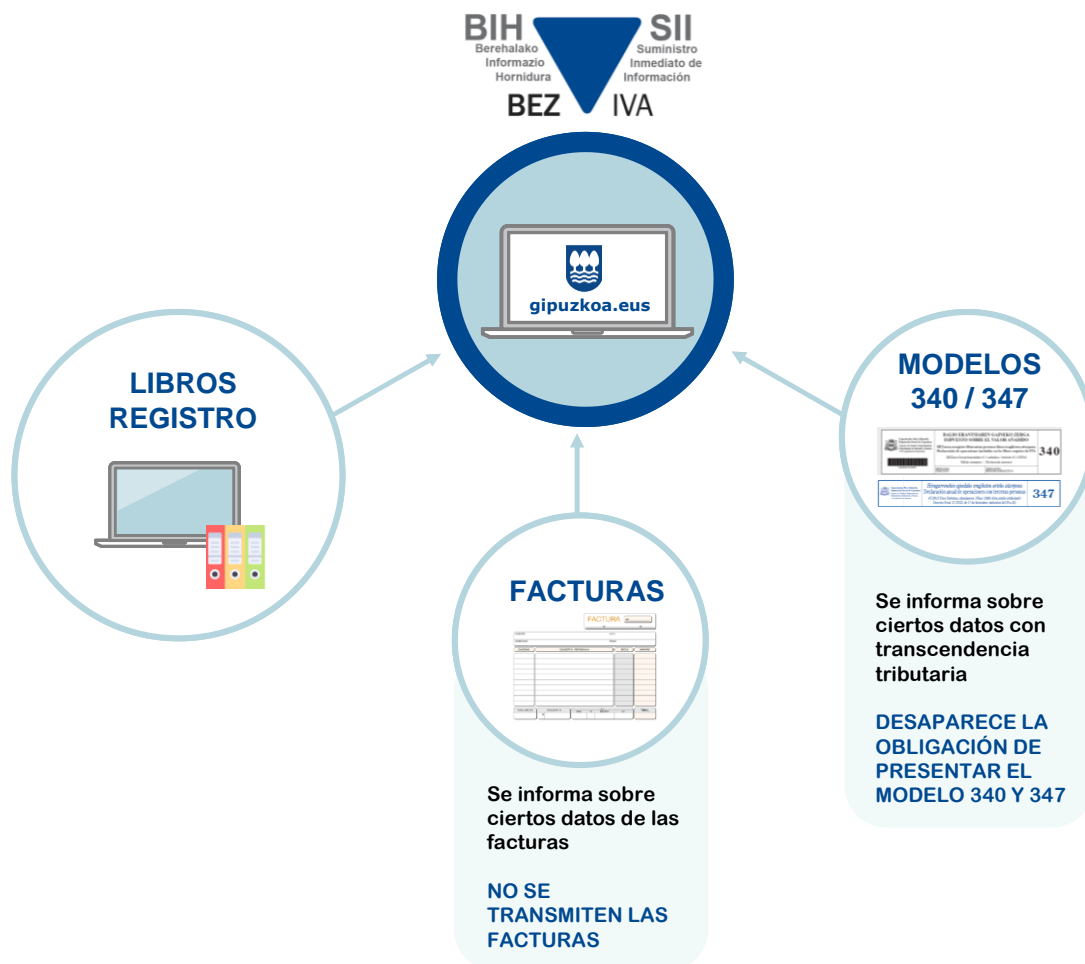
BIH
Berehalako
Informazio
Hornidura
BEZ

SII
Suministro
Inmediato de
Información
IVA

gipuzkoa.eus

LIBROS REGISTRO

MODELOS 340 / 347

340

347

FACTURAS

FACTURA

Se informa sobre ciertos datos de las facturas

NO SE TRANSMITEN LAS FACTURAS

Se informa sobre ciertos datos con transcendencia tributaria

DESAPARECE LA OBLIGACIÓN DE PRESENTAR EL MODELO 340 Y 347